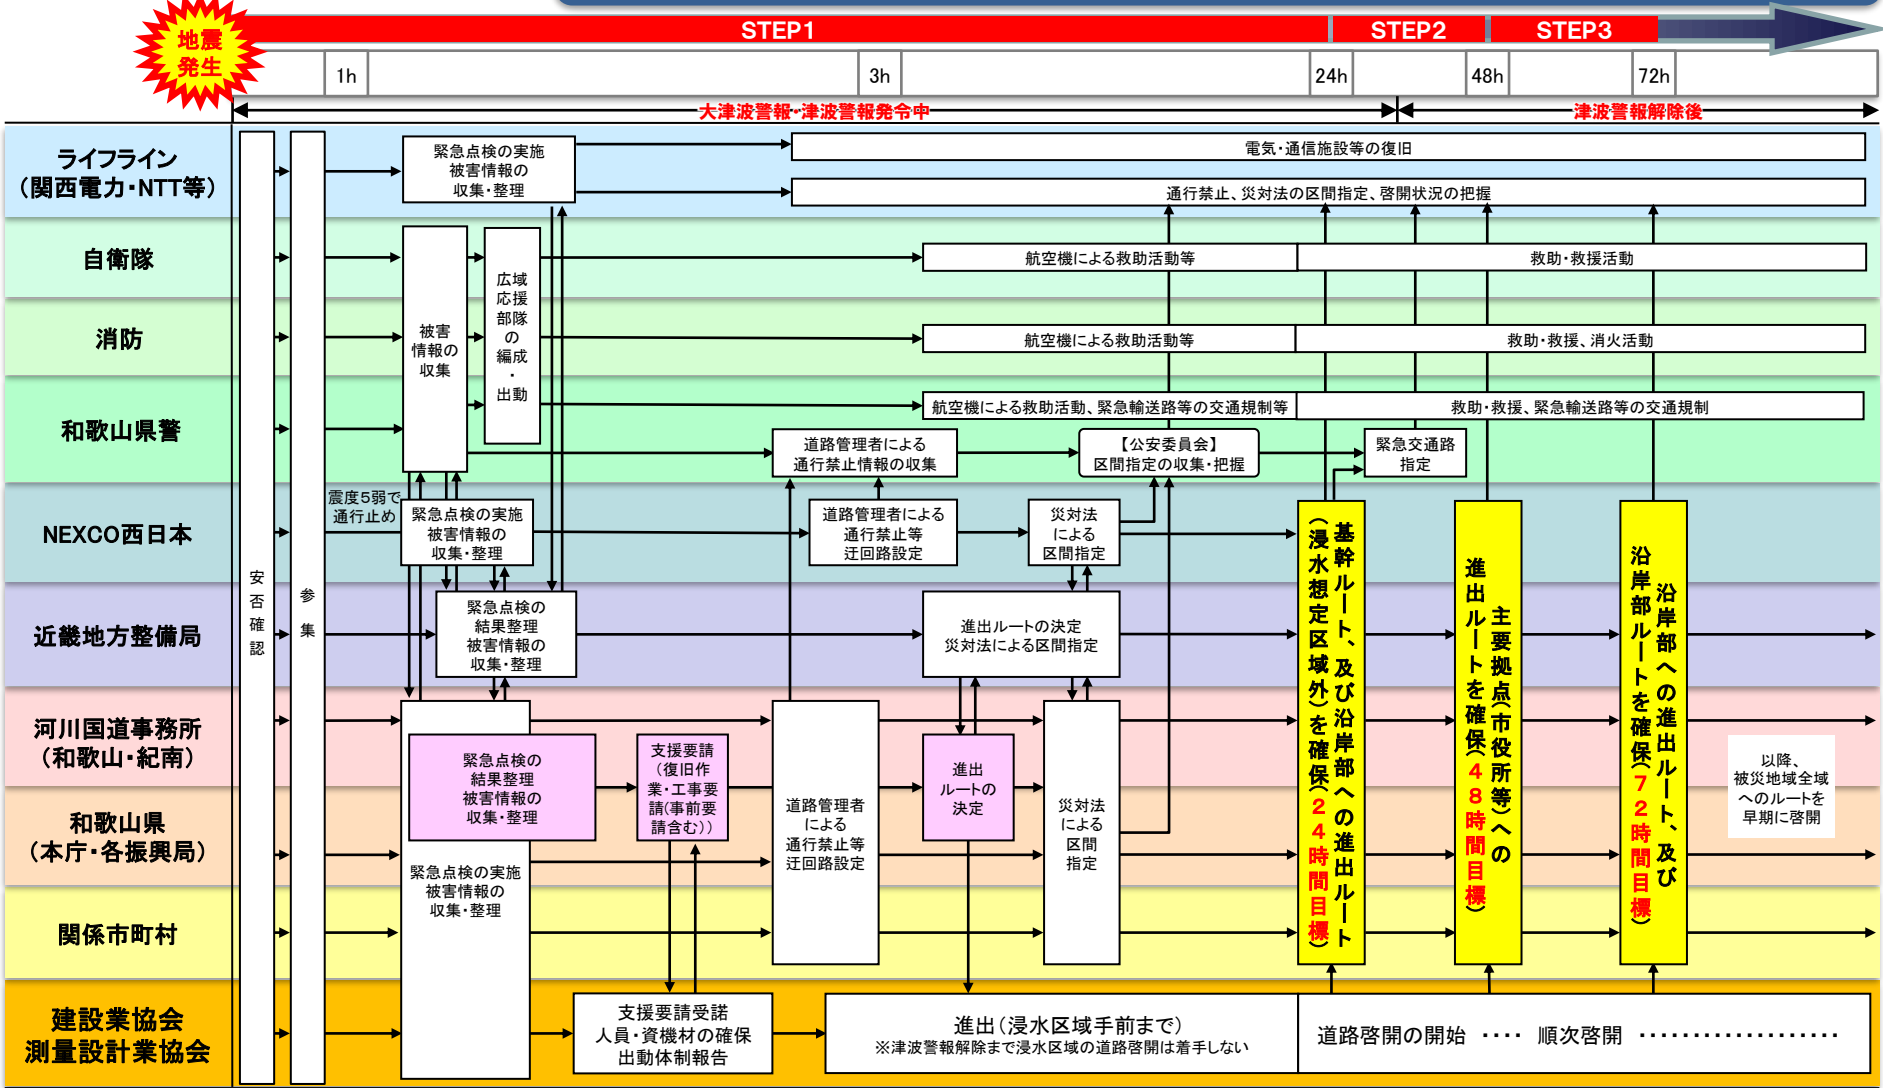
地震発生

STEP1　STEP2　STEP3

1h　3h　24h　48h　72h

大津波警報・津波警報発令中　津波警報解除後

ライフライン（関西電力・NTT等）
自衛隊
消防
和歌山県警
NEXCO西日本
近畿地方整備局
河川国道事務所（和歌山・紀南）
和歌山県（本庁・各振興局）
関係市町村
建設業協会
測量設計業協会

安否確認

参集

緊急点検の実施
被害情報の
収集・整理

電気・通信施設等の復旧

通行禁止、災対法の区間指定、啓開状況の把握

被害情報の収集

広域応援部隊の編成・出動

航空機による救助活動等

救助・救援活動

航空機による救助活動等

救助・救援、消火活動

航空機による救助活動、緊急輸送路等の交通規制等

救助・救援、緊急輸送路等の交通規制

道路管理者による
通行禁止情報の収集

【公安委員会】
区間指定の収集・把握

緊急交通路
指定

震度5弱で
通行止め

緊急点検の実施
被害情報の
収集・整理

道路管理者による
通行禁止等
迂回路設定

災対法
による
区間指定

緊急点検の
結果整理
被害情報の
収集・整理

進出ルートの決定
災対法による区間指定

基幹ルート、及び沿岸部への進出ルート（浸水想定区域外）を確保（24時間目標）

主要拠点（市役所等）への進出ルートを確保（48時間目標）

沿岸部への進出ルート、及び沿岸部ルートを確保（72時間目標）

緊急点検の
結果整理
被害情報の
収集・整理

支援要請
（復旧作業・工事要請（事前要請含む））

道路管理者
による
通行禁止等
迂回路設定

進出
ルートの
決定

災対法
による
区間
指定

以降、
被災地域全域
へのルートを
早期に啓開

緊急点検の実施
被害情報の
収集・整理

支援要請受諾
人員・資機材の確保
出動体制報告

進出（浸水区域手前まで）
※津波警報解除まで浸水区域の道路啓開は着手しない

道路啓開の開始　‥‥　順次啓開　‥‥‥‥‥‥‥‥‥